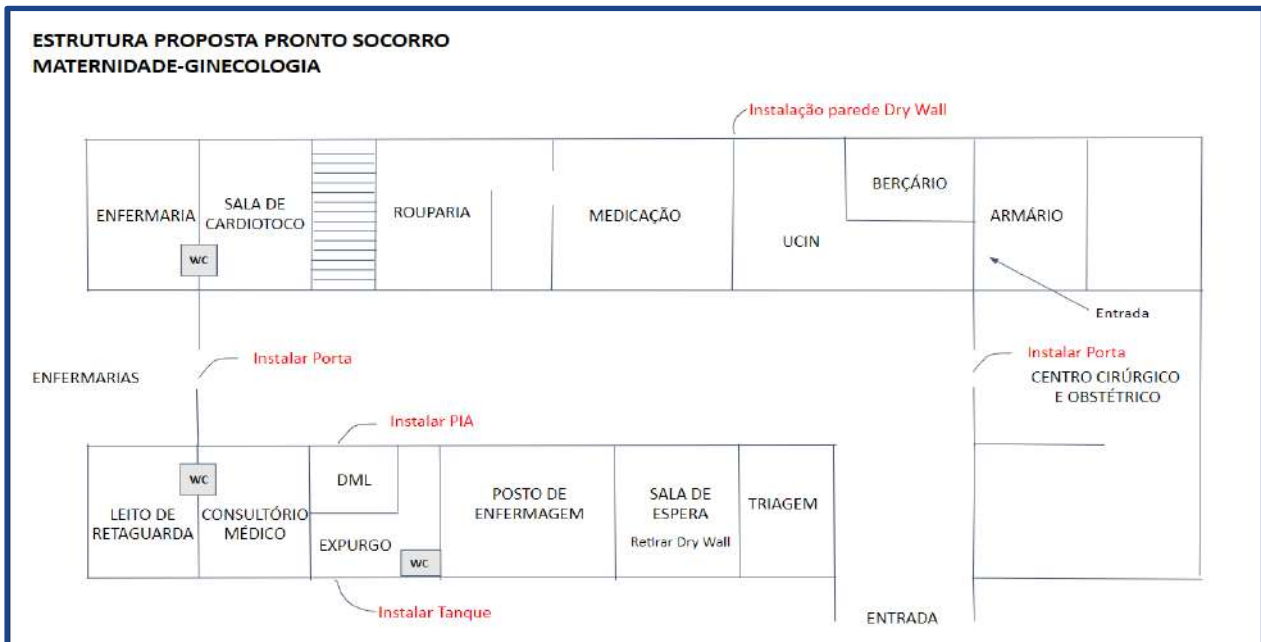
ESTRUTURA PROPOSTA PRONTO SOCORRO
MATERNIDADE-GINECOLOGIA

Instalação parede Dry Wall

ENFERMARIA

SALA DE CARDIOTOCO

WC

ROUPARIA

MEDICAÇÃO

BERÇÁRIO

UCIN

ARMÁRIO

Entrada

Instalar Porta

ENFERMARIAS

Instalar Porta

CENTRO CIRÚRGICO E OBSTÉTRICO

Instalar PIA

WC

DML

LEITO DE RETAGUARDA

CONSULTÓRIO MÉDICO

EXPURGO

WC

POSTO DE ENFERMAGEM

SALA DE ESPERA

Retirar Dry Wall

TRIAGEM

Instalar Tanque

ENTRADA